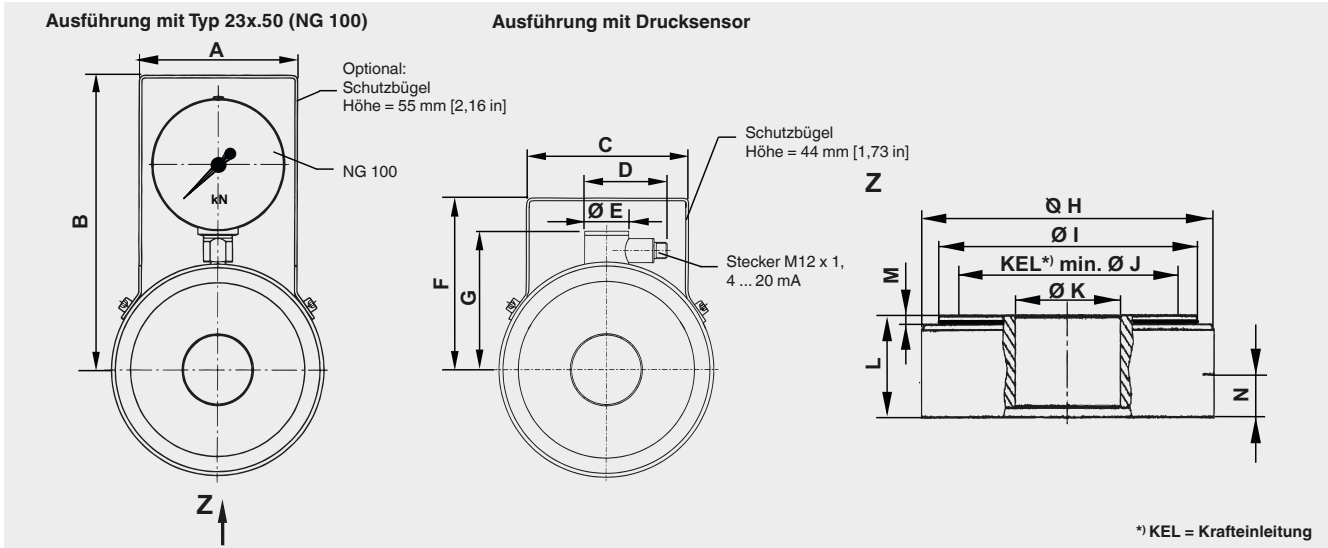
Ausführung mit Typ 23x.50 (NG 100)

A

Optional:
Schutzbügel
Höhe = 55 mm [2,16 in]

NG 100

kN

B

Z

Ausführung mit Drucksensor

C

D

Schutzbügel
Höhe = 44 mm [1,73 in]

Ø E

F

G

Stecker M12 x 1,
4 ... 20 mA

Z

Ø H

Ø I

KEL*) min. Ø J

M

Ø K

L

N

*) KEL = Krafteinleitung